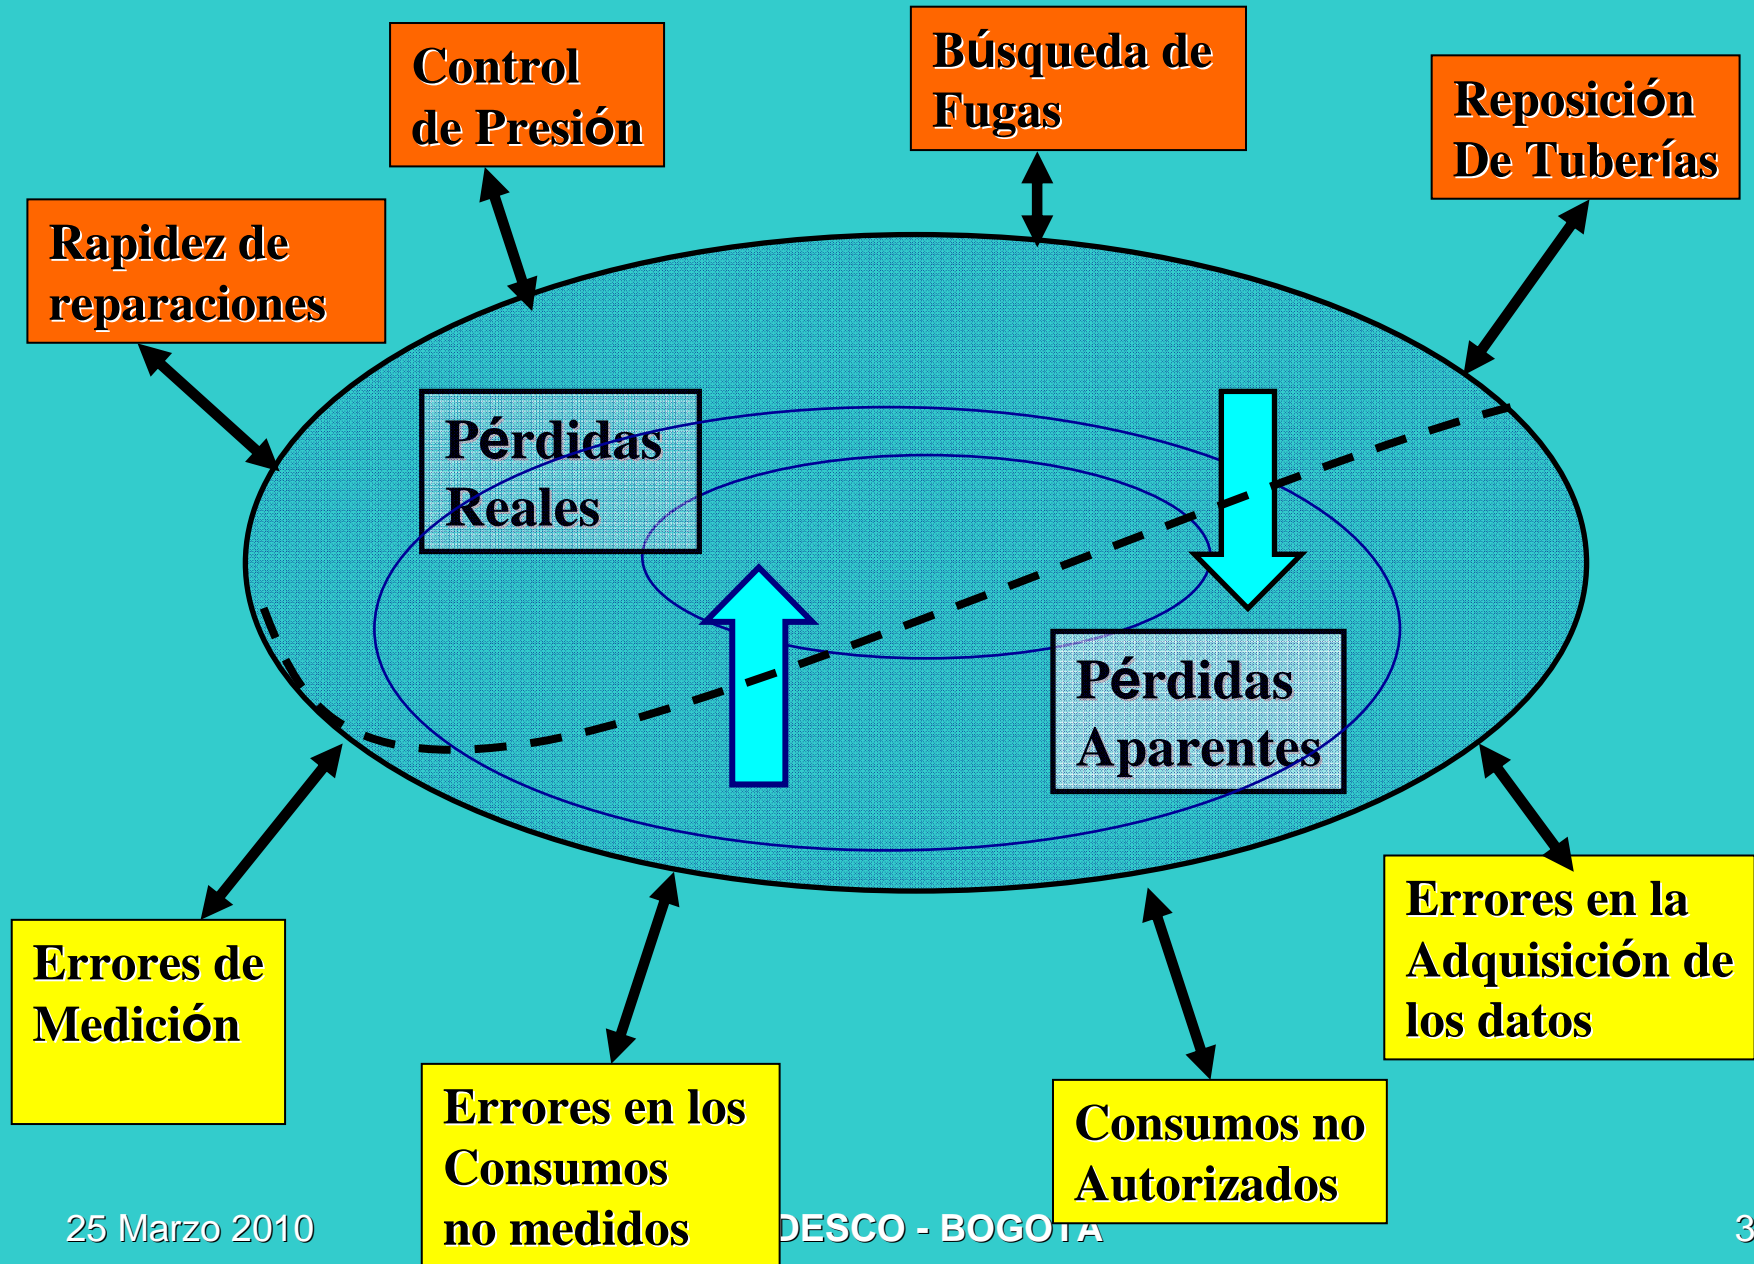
Control de Presión

Búsqueda de Fugas

Reposición De Tuberías

Rapidez de reparaciones

Pérdidas Reales

Pérdidas Aparentes

Errores de Medición

Errores en los Consumos no medidos

Consumos no Autorizados

Errores en la Adquisición de los datos

25 Marzo 2010

DESCO - BOGOTA

3